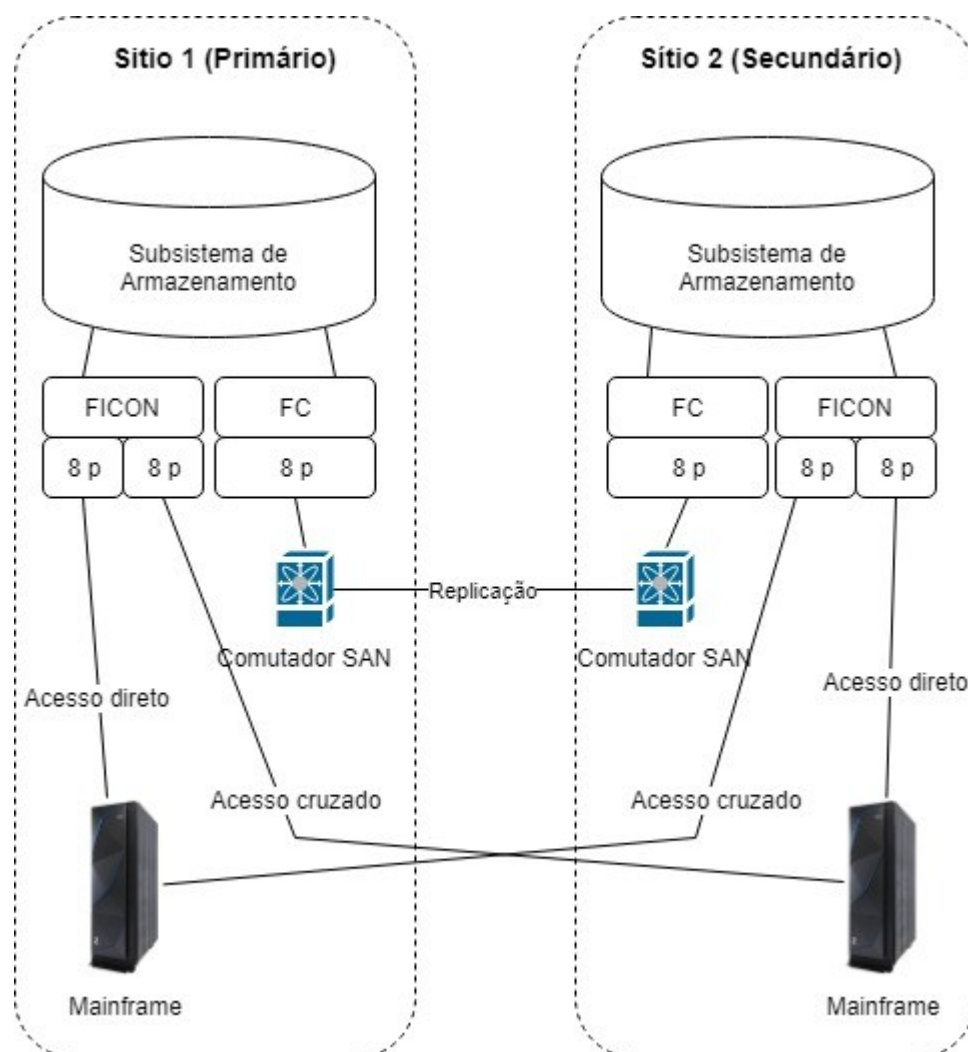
Sitio 1 (Primário)

Subsistema de Armazenamento

FICON

FC

8 p

8 p

8 p

Comutador SAN

Acesso direto

Acesso cruzado

Mainframe

Replicação

Sítio 2 (Secundário)

Subsistema de Armazenamento

FC

FICON

8 p

8 p

8 p

Comutador SAN

Acesso direto

Acesso cruzado

Mainframe